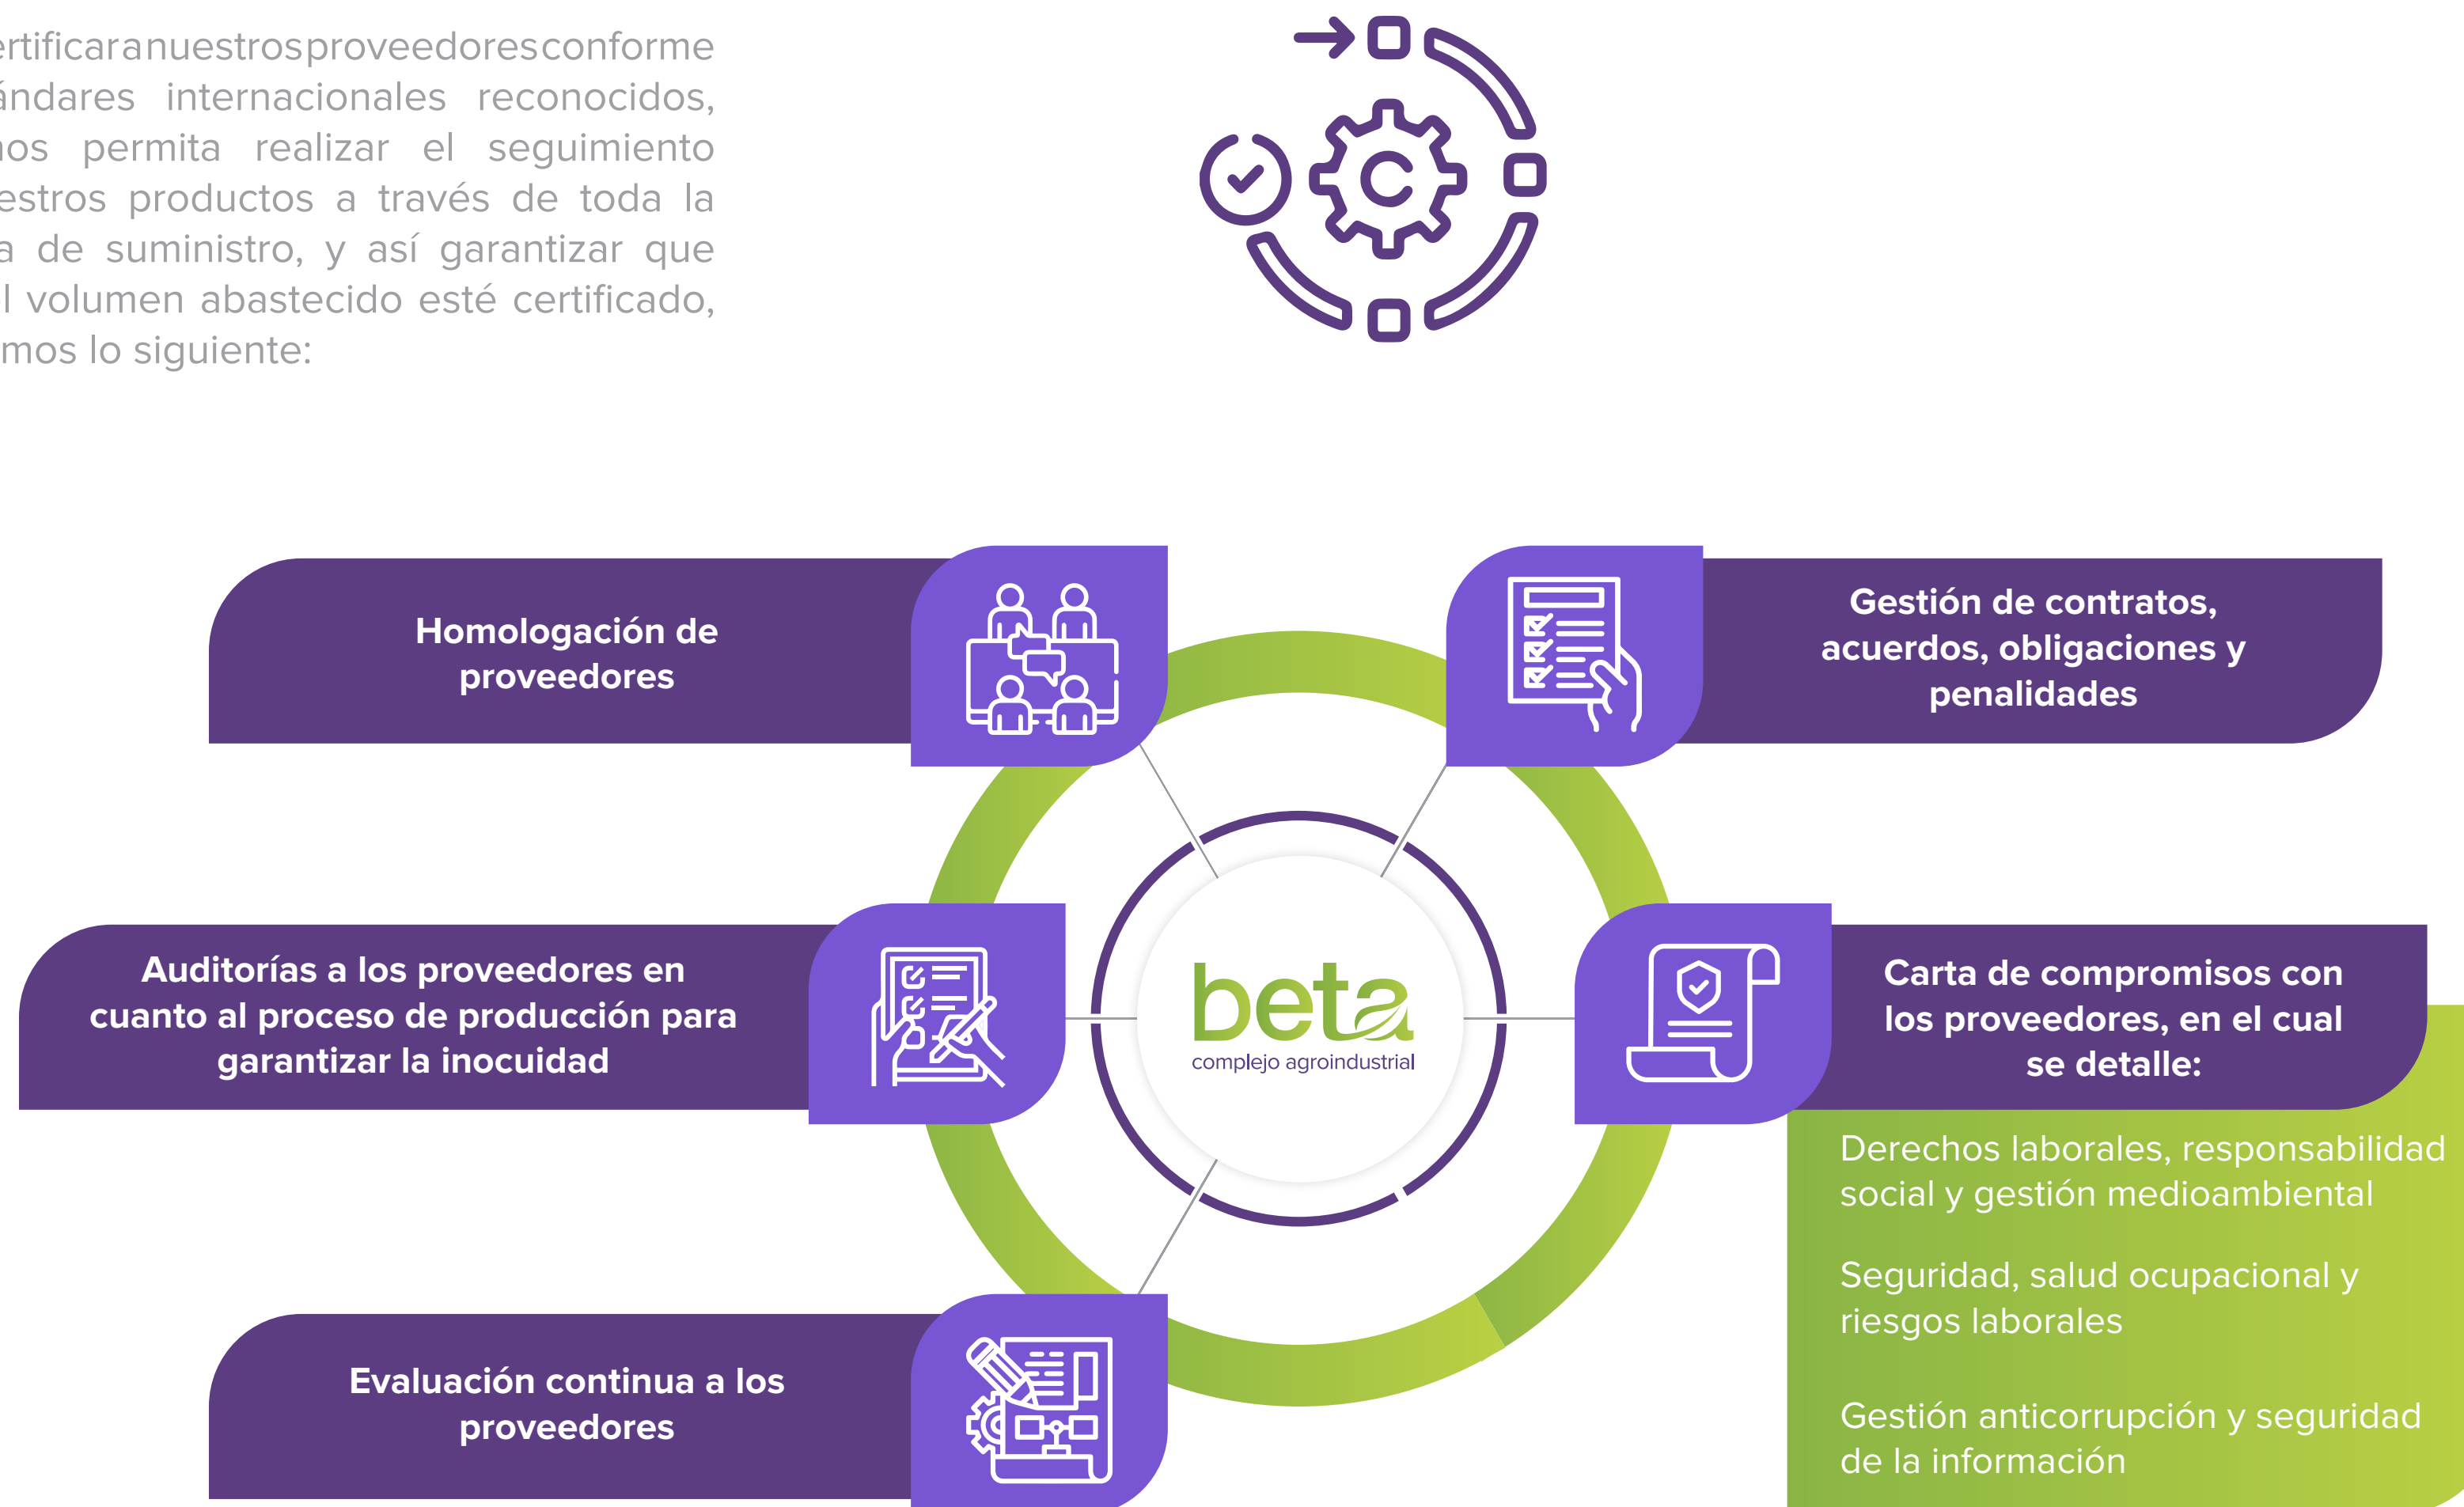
ertificar a nuestros proveedores conforme ándares internacionales reconocidos, nos permita realizar el seguimiento estros productos a través de toda la a de suministro, y así garantizar que l volumen abastecido esté certificado, mos lo siguiente:

Homologación de proveedores

Gestión de contratos, acuerdos, obligaciones y penalidades

Auditorías a los proveedores en cuanto al proceso de producción para garantizar la inocuidad

beta
complejo agroindustrial

Carta de compromisos con los proveedores, en el cual se detalle:

Derechos laborales, responsabilidad social y gestión medioambiental

Seguridad, salud ocupacional y riesgos laborales

Gestión anticorrupción y seguridad de la información

Evaluación continua a los proveedores